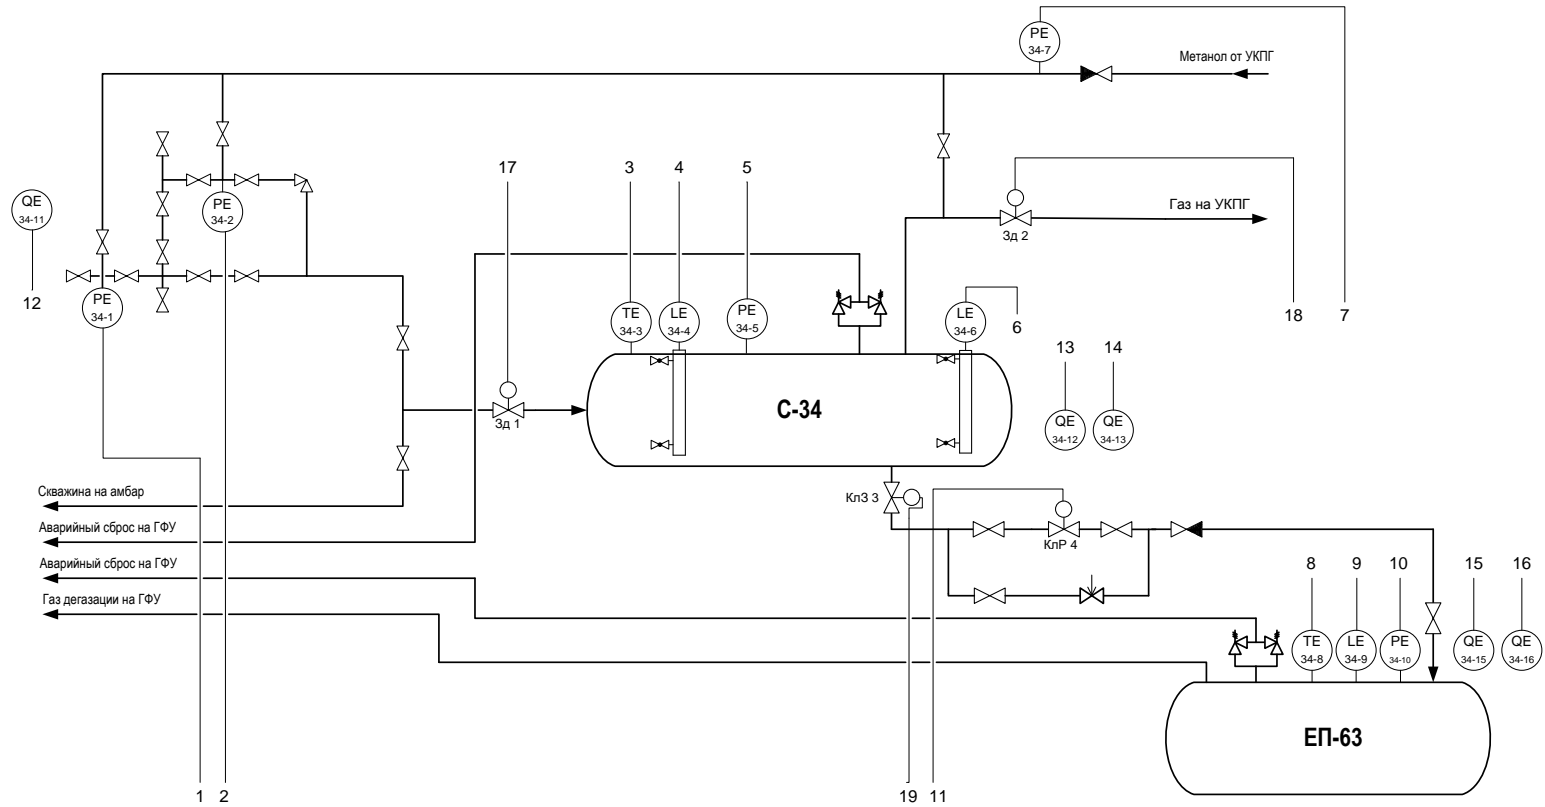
PE
34-7

Метанол от УКПГ

QE
34-11

12

PE
34-2

PE
34-1

17

3

4

5

TE
34-3

LE
34-4

PE
34-5

Газ на УКПГ

Зд 2

18

7

LE
34-6

6

13

14

QE
34-12

QE
34-13

Зд 1

С-34

Скважина на амбар

Аварийный сброс на ГФУ

Аварийный сброс на ГФУ

Газ дегазации на ГФУ

КлЗ 3

КлР 4

8

9

10

15

16

TE
34-8

LE
34-9

PE
34-10

QE
34-15

QE
34-16

ЕП-63

1

2

19

11